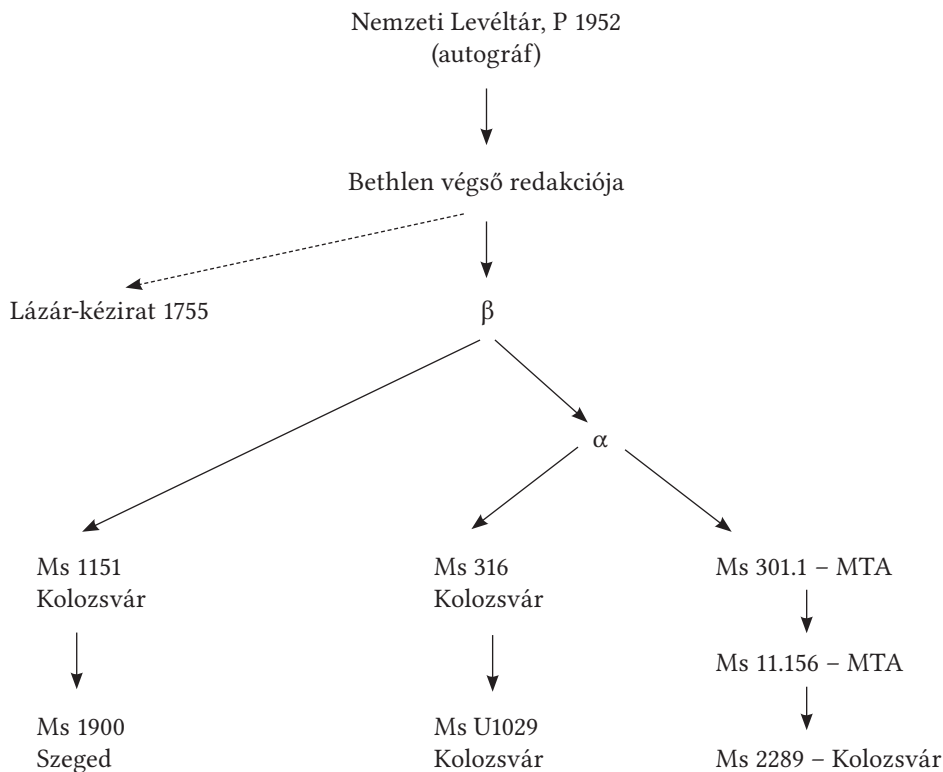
Nemzeti Levéltár, P 1952
(autográf)

Bethlen végső redakciója

Lázár-kézirat 1755

$\beta$

$\alpha$

Ms 1151
Kolozsvár

Ms 316
Kolozsvár

Ms 301.1 – MTA

Ms 11.156 – MTA

Ms 1900
Szeged

Ms U1029
Kolozsvár

Ms 2289 – Kolozsvár